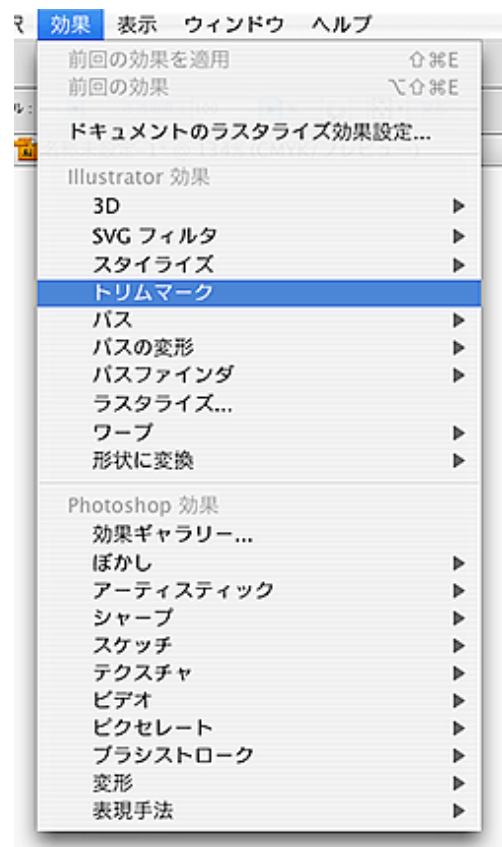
R 効果 表示 ウィンドウ ヘルプ

前回の効果を適用 ⇧⌘E
前回の効果 ⌥⇧⌘E

ドキュメントのラスタライズ効果設定...

Illustrator 効果
3D ▶
SVG フィルタ ▶
スタイライズ ▶
トリムマーク
パス ▶
パスの変形 ▶
パスファインダ ▶
ラスタライズ...
ワープ ▶
形状に変換 ▶

Photoshop 効果
効果ギャラリー...
ぼかし ▶
アーティスティック ▶
シャープ ▶
スケッチ ▶
テクスチャ ▶
ビデオ ▶
ピクセレート ▶
ブラシストローク ▶
変形 ▶
表現手法 ▶